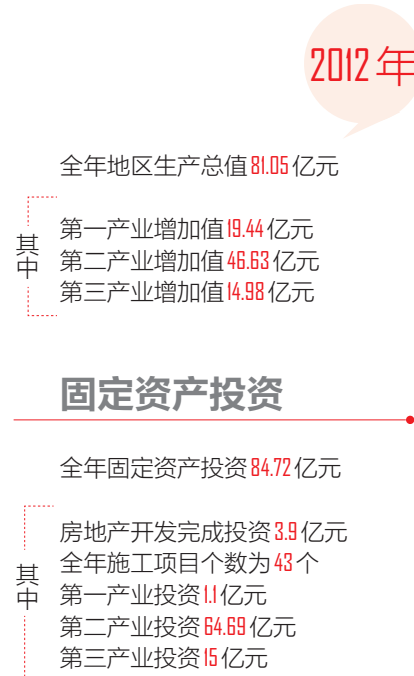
2012年

全年地区生产总值81.05亿元

其中
第一产业增加值19.44亿元
第二产业增加值46.63亿元
第三产业增加值14.98亿元

固定资产投资

全年固定资产投资84.72亿元

其中
房地产开发完成投资3.9亿元
全年施工项目个数为43个
第一产业投资1.1亿元
第二产业投资64.69亿元
第三产业投资15亿元